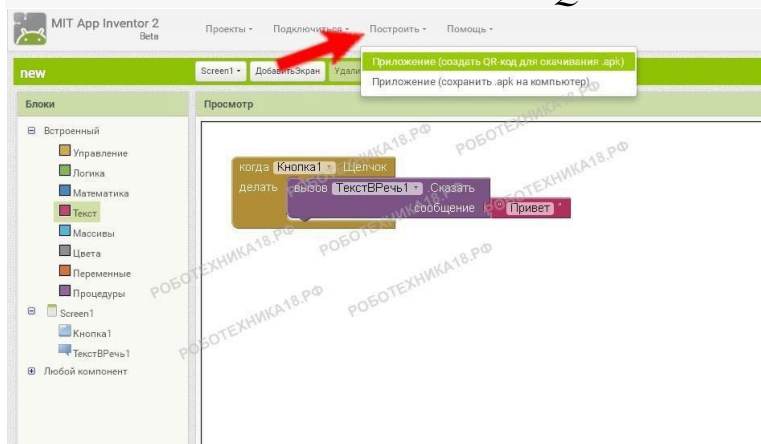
MIT App Inventor 2
Beta

Проекты ▾ Подключиться ▾ Построить ▾ Помощь ▾

Приложение (создать QR-код для скачивания .apk)
Приложение (сохранить .apk на компьютер)

new

Screen1 ▾ ДобавитьЭкран Удали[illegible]

Блоки

Просмотр

⊟ Встроенный
Управление
Логика
Математика
Текст
Массивы
Цвета
Переменные
Процедуры
⊟ Screen1
Кнопка1
ТекстВРечь1
⊞ Любой компонент

когда Кнопка1 ▾ .Щелчок
делать вызов ТекстВРечь1 ▾ .Сказать
сообщение " Привет "

РОБОТЕХНИКА18.РФ
РОБОТЕХНИКА18.РФ
РОБОТЕХНИКА18.РФ
РОБОТЕХНИКА18.РФ
РОБОТЕХНИКА18.РФ
РОБОТЕХНИКА18.РФ
РОБОТЕХНИКА18.РФ
РОБОТЕХНИКА18.РФ
РОБОТЕХНИКА18.РФ